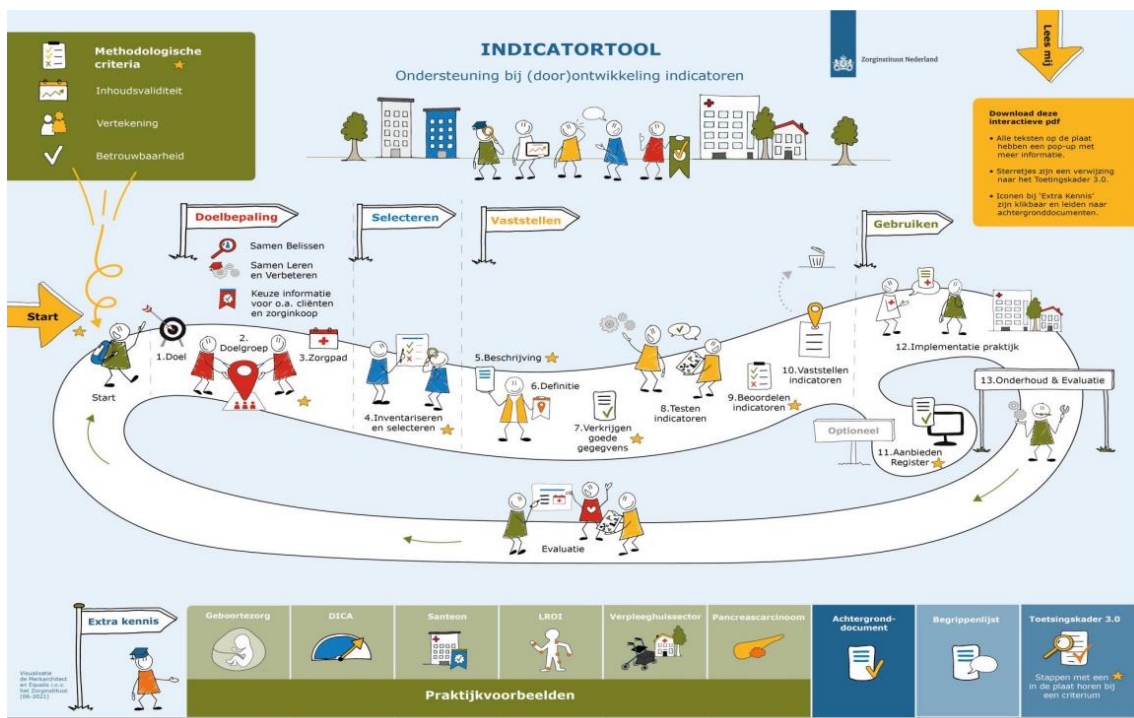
Methodologische criteria

Inhoudsvaliditeit

Vertekening

Betrouwbaarheid

INDICATORTOOL

Ondersteuning bij (door)ontwikkeling indicatoren

Zorginstituut Nederland

Lees mij

Download deze interactieve pdf

• Alle teksten op de plaat hebben een pop-up met meer informatie.

• Sterretjes zijn een verwijzing naar het Toetsingskader 3.0.

• Iconen bij 'Extra Kennis' zijn klikbaar en leiden naar achtergronddocumenten.

Doelbepaling

Samen Belissen

Samen Leren en Verbeteren

Keuze informatie voor o.a. cliënten en zorginkoop

Selecteren

Vaststellen

Gebruiken

Start

Start

1.Doel

2. Doelgroep

3.Zorgpad

4.Inventariseren en selecteren

5.Beschrijving

6.Definitie

7.Verkrijgen goede gegevens

8.Testen indicatoren

9.Beoordelen indicatoren

10.Vaststellen indicatoren

Optioneel

11.Aanbieden Register

12.Implementatie praktijk

13.Onderhoud & Evaluatie

Evaluatie

Extra kennis

Visualisatie de Merkarchitect en Equals i.o.v. het Zorginstituut (06-2021)

Geboortezorg

DICA

Santeon

LROI

Verpleeghuissector

Pancreascarcinoom

Praktijkvoorbeelden

Achtergronddocument

Begrippenlijst

Toetsingskader 3.0

Stappen met een in de plaat horen bij een criterium